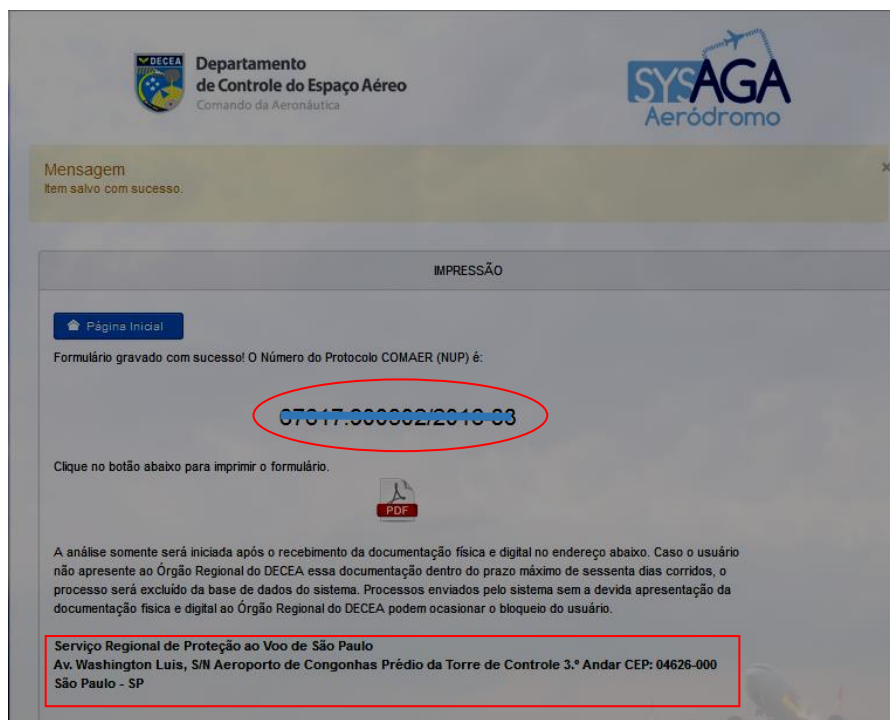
DECEA
Departamento de Controle do Espaço Aéreo
Comando da Aeronáutica

SYSAGA
Aeródromo

Mensagem
Item salvo com sucesso.

×

IMPRESSÃO

Página Inicial

Formulário gravado com sucesso! O Número do Protocolo COMAER (NUP) é:

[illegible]

Clique no botão abaixo para imprimir o formulário.

PDF

A análise somente será iniciada após o recebimento da documentação física e digital no endereço abaixo. Caso o usuário não apresente ao Órgão Regional do DECEA essa documentação dentro do prazo máximo de sessenta dias corridos, o processo será excluído da base de dados do sistema. Processos enviados pelo sistema sem a devida apresentação da documentação física e digital ao Órgão Regional do DECEA podem ocasionar o bloqueio do usuário.

Serviço Regional de Proteção ao Voo de São Paulo
Av. Washington Luis, S/N Aeroporto de Congonhas Prédio da Torre de Controle 3.º Andar CEP: 04626-000
São Paulo - SP